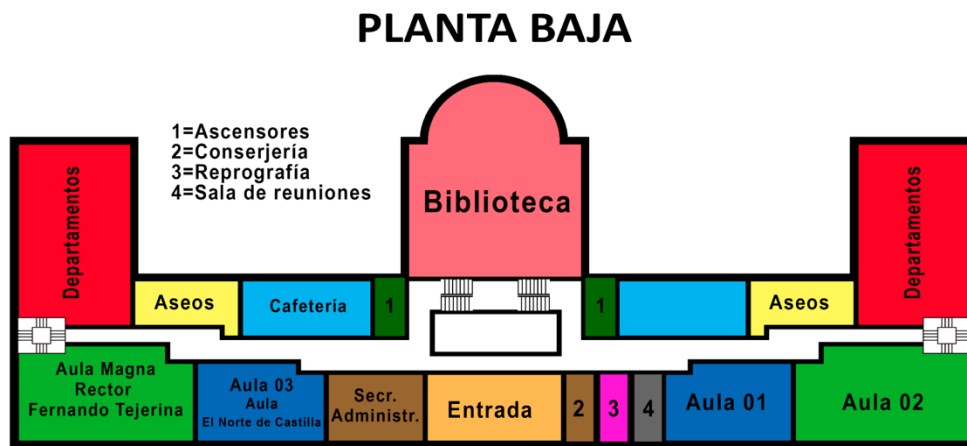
PLANTA BAJA

1=Ascensores
2=Conserjería
3=Reprografía
4=Sala de reuniones

Departamentos

Biblioteca

Departamentos

Aseos

Cafetería

1

1

Aseos

Aula Magna
Rector
Fernando Tejerina

Aula 03
Aula
El Norte de Castilla

Secr.
Administr.

Entrada

2

3

4

Aula 01

Aula 02